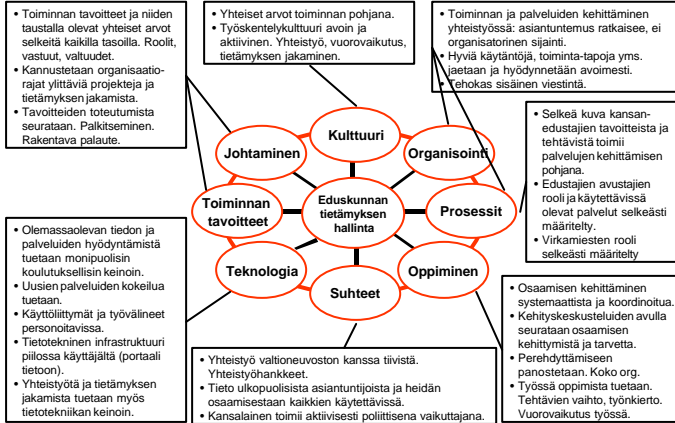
- Toiminnan tavoitteet ja niiden taustalla olevat yhteiset arvot selkeitä kaikilla tasoilla. Roolit, vastuut, valtuudet.
- Kannustetaan organisaatiorajat ylittäviä projekteja ja tietämyksen jakamista.
- Tavoitteiden toteutumista seurataan. Palkitseminen. Rakentava palaute.

- Yhteiset arvot toiminnan pohjana.
- Työskentelykulttuuri avoin ja aktiivinen. Yhteistyö, vuorovaikutus, tietämyksen jakaminen.

- Toiminnan ja palveluiden kehittäminen yhteistyössä: asiantuntemus ratkaisee, ei organisatorinen sijainti.
- Hyviä käytäntöjä, toiminta-tapoja yms. jaetaan ja hyödynnetään avoimesti.
- Tehokas sisäinen viestintä.

- Selkeä kuva kansanedustajien tavoitteista ja tehtävistä toimii palvelujen kehittämisen pohjana.
- Edustajien avustajien rooli ja käytettävissä olevat palvelut selkeästi määritelty.
- Virkamiesten rooli selkeästi määritelty

Kulttuuri
Johtaminen
Organisointi
Toiminnan tavoitteet
Eduskunnan tietämyksen hallinta
Prosessit
Teknologia
Oppiminen
Suhteet

- Olemassaolevan tiedon ja palveluiden hyödyntämistä tuetaan monipuolisin koulutuksellisin keinoin.
- Uusien palveluiden kokeilua tuetaan.
- Käyttöliittymät ja työvälineet personoitavissa.
- Tietotekninen infrastruktuuri piilossa käyttäjältä (portaali tietoon).
- Yhteistyötä ja tietämyksen jakamista tuetaan myös tietoteknisin keinoin.

- Osaamisen kehittäminen systemaattista ja koordinoitua.
- Kehityskeskusteluiden avulla seurataan osaamisen kehittymistä ja tarvetta.
- Perehdyttämiseen panostetaan. Koko org.
- Työssä oppimista tuetaan. Tehtävien vaihto, työnkierto. Vuorovaikutus työssä.

- Yhteistyö valtioneuvoston kanssa tiivistä. Yhteistyöhankkeet.
- Tieto ulkopuolisista asiantuntijoista ja heidän osaamisestaan kaikkien käytettävissä.
- Kansalainen toimii aktiivisesti poliittisena vaikuttajana.